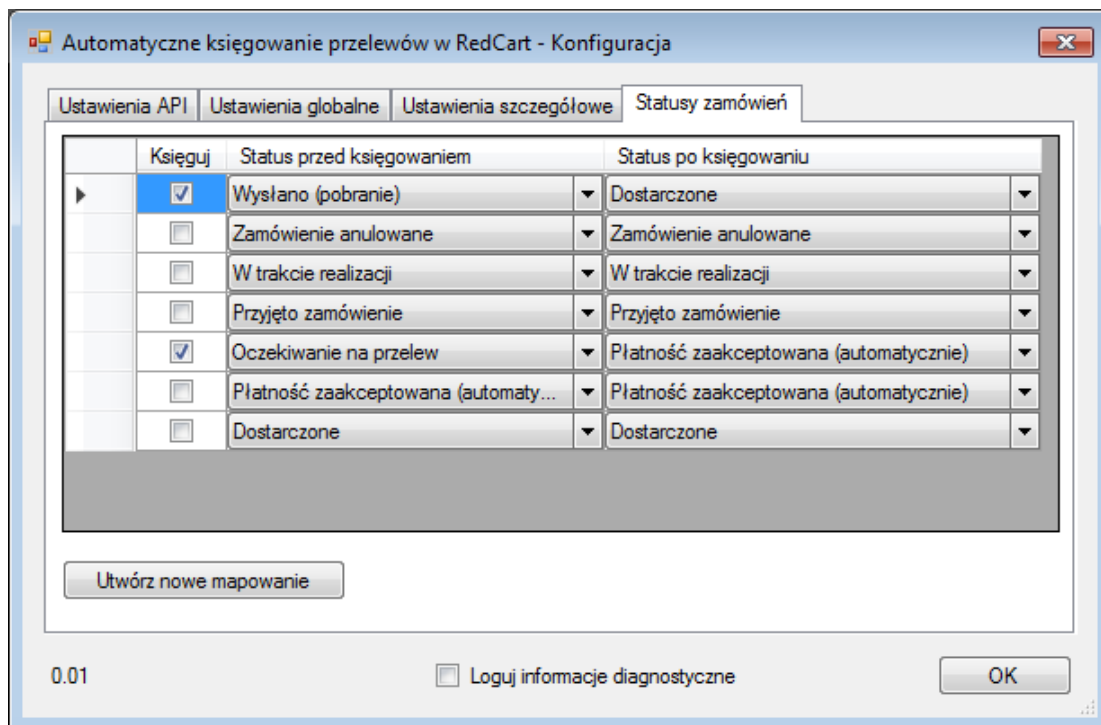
Automatyczne księgowanie przelewów w RedCart - Konfiguracja

Ustawienia API | Ustawienia globalne | Ustawienia szczegółowe | Statusy zamówień

| | Księguj | Status przed księgowaniem | Status po księgowaniu |
|---|---|---|---|
| | ☑ | Wysłano (pobranie) | Dostarczone |
| | ☐ | Zamówienie anulowane | Zamówienie anulowane |
| | ☐ | W trakcie realizacji | W trakcie realizacji |
| | ☐ | Przyjęto zamówienie | Przyjęto zamówienie |
| | ☑ | Oczekiwanie na przelew | Płatność zaakceptowana (automatycznie) |
| | ☐ | Płatność zaakceptowana (automaty... | Płatność zaakceptowana (automatycznie) |
| | ☐ | Dostarczone | Dostarczone |

Utwórz nowe mapowanie

0.01

Loguj informacje diagnostyczne

OK